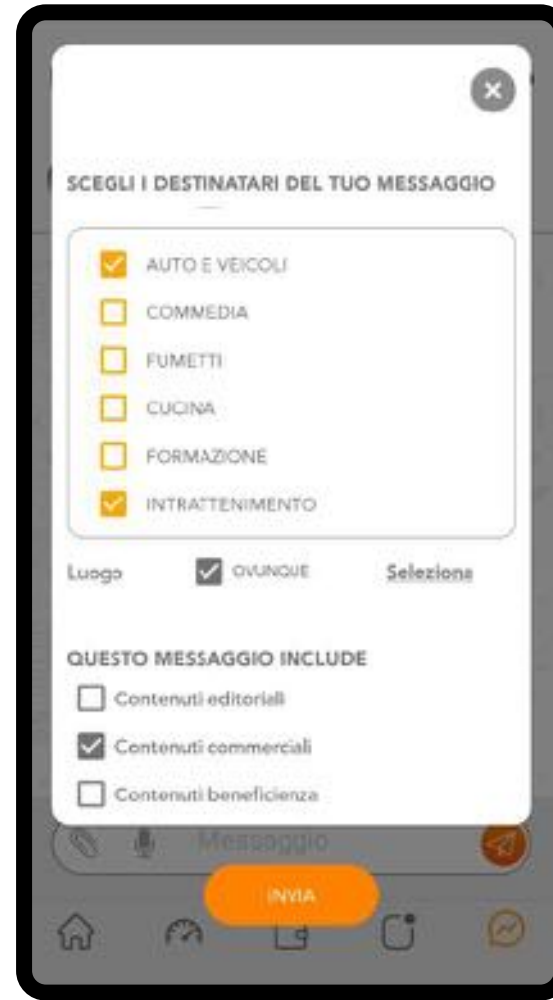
SCEGLI I DESTINATARI DEL TUO MESSAGGIO

AUTO E VEICOLI
COMMEDIA
FUMETTI
CUCINA
FORMAZIONE
INTRATTENIMENTO

Luogo OVUNQUE Seleziona

QUESTO MESSAGGIO INCLUDE

Contenuti editoriali
Contenuti commerciali
Contenuti beneficienza

Messaggio

INVIA